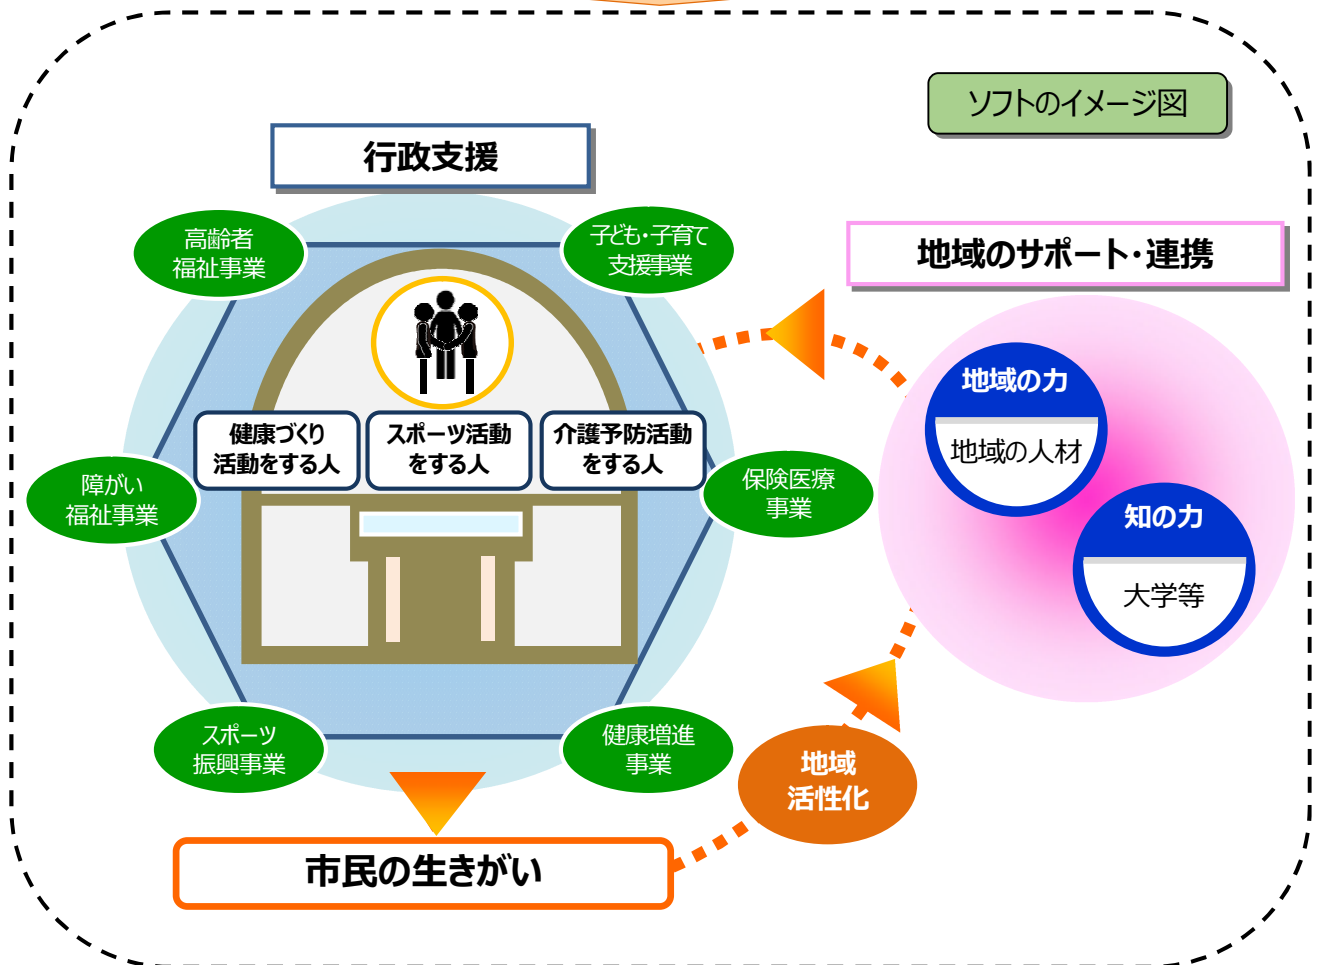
ソフトのイメージ図

行政支援

高齢者福祉事業

子ども・子育て支援事業

健康づくり活動をする人

スポーツ活動をする人

介護予防活動をする人

障がい福祉事業

保険医療事業

スポーツ振興事業

健康増進事業

地域のサポート・連携

地域の力

地域の人材

知の力

大学等

地域活性化

市民の生きがい